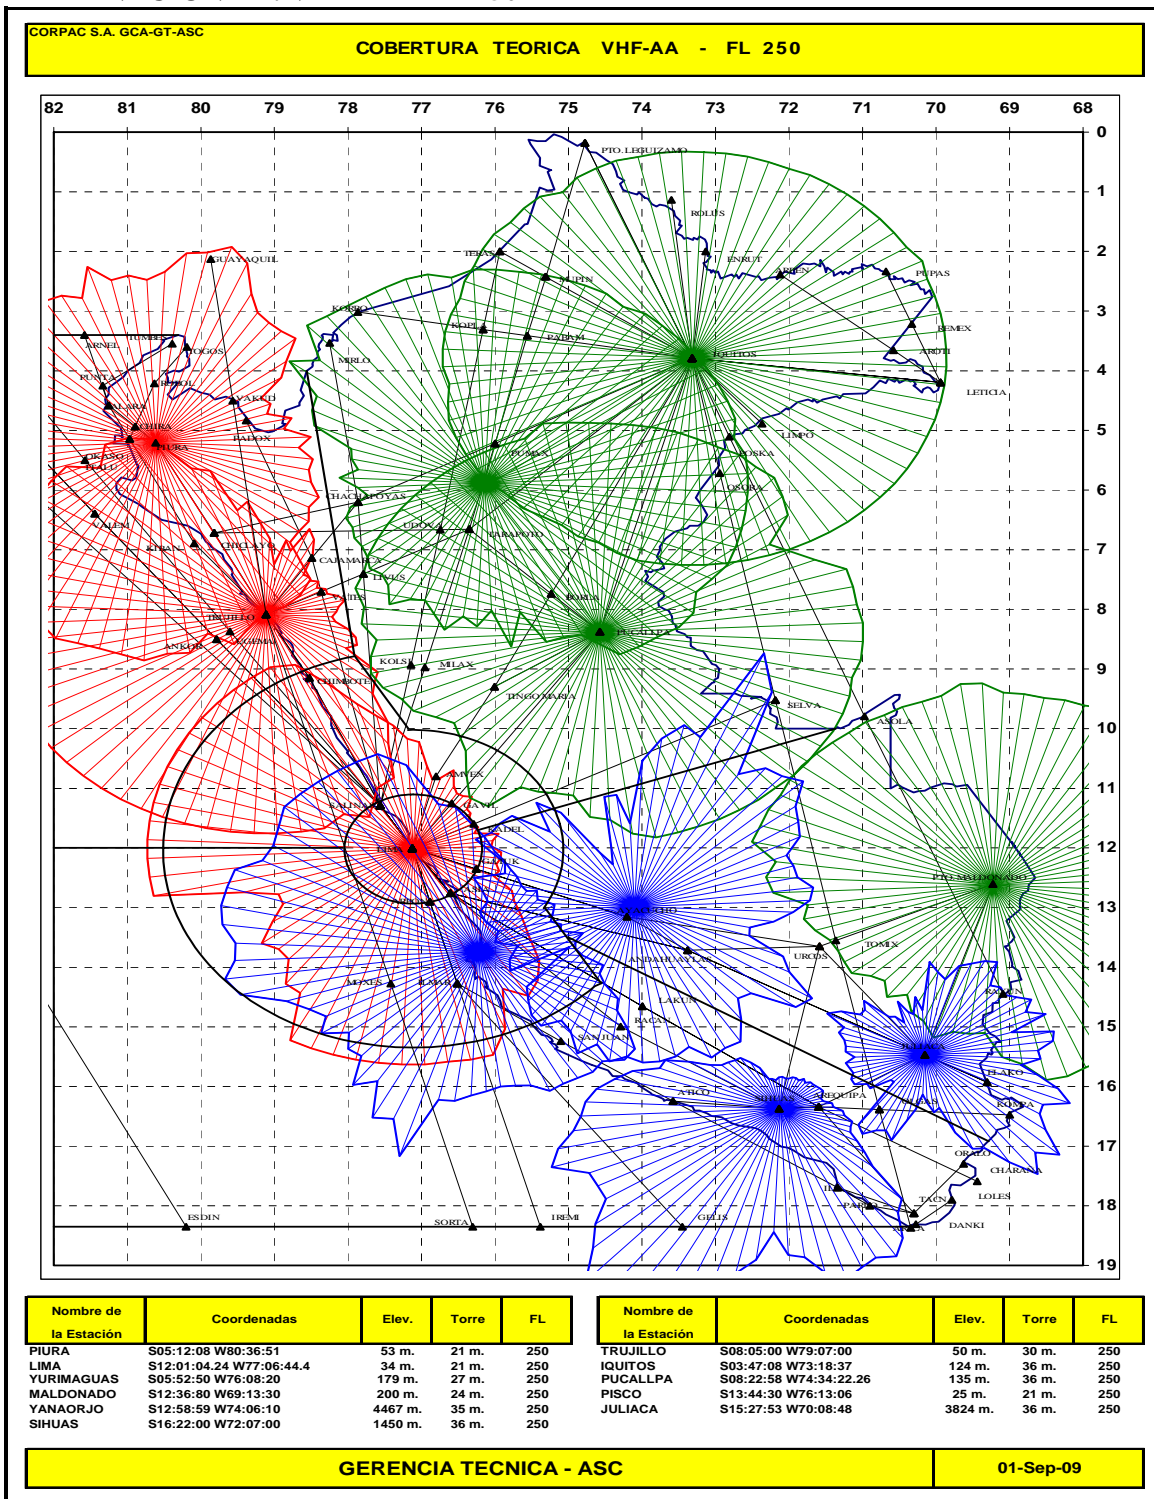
CORPAC S.A. GCA-GT-ASC

COBERTURA TEORICA VHF-AA - FL 250

82 81 80 79 78 77 76 75 74 73 72 71 70 69 68

0 1 2 3 4 5 6 7 8 9 10 11 12 13 14 15 16 17 18 19

PTO.LEGUIZAMO
ROLUS
TERAS
ENRUT
ARBEN
PUPAS
LUPIN
GUAYAQUIL
KORKO
KOPLI
PAPAM
REMEX
ARNEL
TUMBES
TOGOS
MIRLO
IQUITOS
ARITI
LETICIA
PUSLA
ROBOL
YAKIR
ALARS
BADOX
LIMPO
CHIRA
PIURA
DOSKA
OKANO
PEKIT
TUMAS
OSORA
CHACHAPOYAS
VALEN
UDOX
TARAPOTO
CHICLAYO
CAJAMARCA
LIVUS
DORIS
TRUJILLO
PUCALLPA
ANKOR
KOLS
MILAX
CHIMBOTE
TINGO MARIA
SELVA
AXOLA
AMVEX
SALIN
GAVIL
TADEL
LIMA
PTO. MALDONADO
YANAORJO
TOMIX
ANDAHUAYLAS
UROS
PISCO
MOXAL
ILMAR
LAKUS
RACAL
SAN JUAN
JULIACA
ELAKO
AREQUIPA
SIHUAS
OLACO
ORALO
CHARANA
LOLES
TACNA
DANKI
ESDIN
SORTA
IREMI
GELIS

| Nombre de la Estación | Coordenadas | Elev. | Torre | FL |
|---|---|---|---|---|
| PIURA | S05:12:08 W80:36:51 | 53 m. | 21 m. | 250 |
| LIMA | S12:01:04.24 W77:06:44.4 | 34 m. | 21 m. | 250 |
| YURIMAGUAS | S05:52:50 W76:08:20 | 179 m. | 27 m. | 250 |
| MALDONADO | S12:36:80 W69:13:30 | 200 m. | 24 m. | 250 |
| YANAORJO | S12:58:59 W74:06:10 | 4467 m. | 35 m. | 250 |
| SIHUAS | S16:22:00 W72:07:00 | 1450 m. | 36 m. | 250 |

| Nombre de la Estación | Coordenadas | Elev. | Torre | FL |
|---|---|---|---|---|
| TRUJILLO | S08:05:00 W79:07:00 | 50 m. | 30 m. | 250 |
| IQUITOS | S03:47:08 W73:18:37 | 124 m. | 36 m. | 250 |
| PUCALLPA | S08:22:58 W74:34:22.26 | 135 m. | 36 m. | 250 |
| PISCO | S13:44:30 W76:13:06 | 25 m. | 21 m. | 250 |
| JULIACA | S15:27:53 W70:08:48 | 3824 m. | 36 m. | 250 |

GERENCIA TECNICA - ASC

01-Sep-09